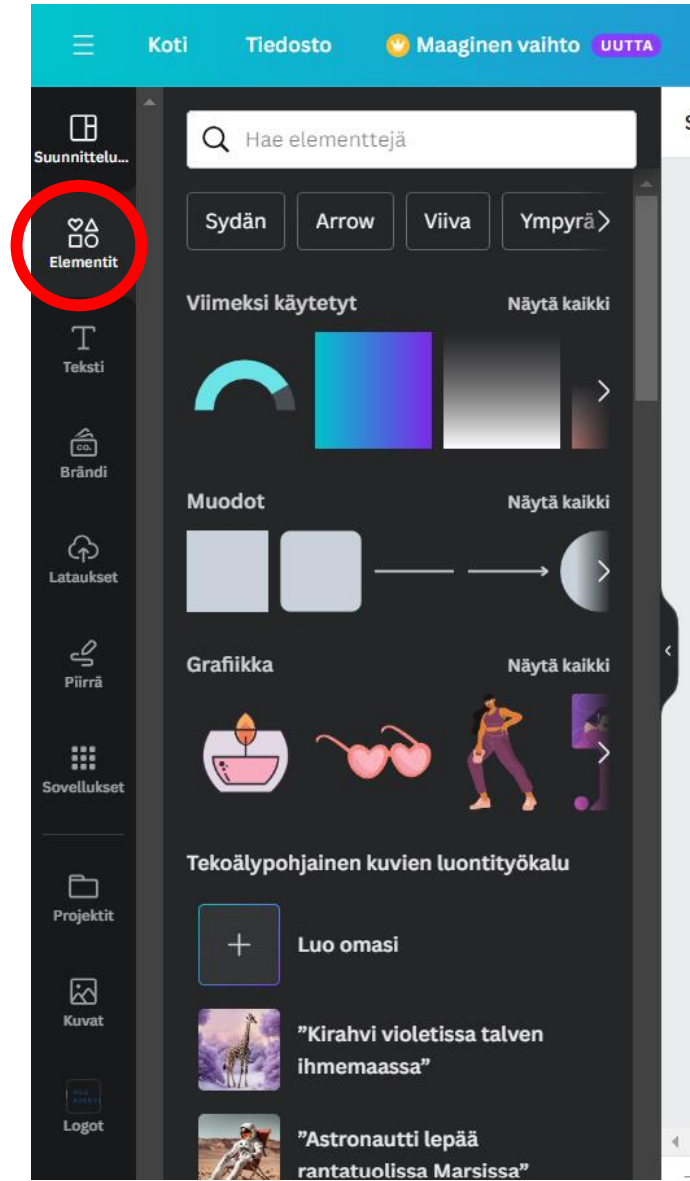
Koti Tiedosto Maaginen vaihto UUTTA

Suunnittelu...
Elementit
Teksti
Brändi
Lataukset
Piirrä
Sovellukset
Projektit
Kuvat
Logot

Hae elementtejä

Sydän Arrow Viiva Ympyrä

Viimeksi käytetyt Näytä kaikki

Muodot Näytä kaikki

Grafiikka Näytä kaikki

Tekoälypohjainen kuvien luontityökalu

Luo omasi

”Kirahvi violetissa talven ihmemaassa”

”Astronautti lepää rantatuolissa Marsissa”